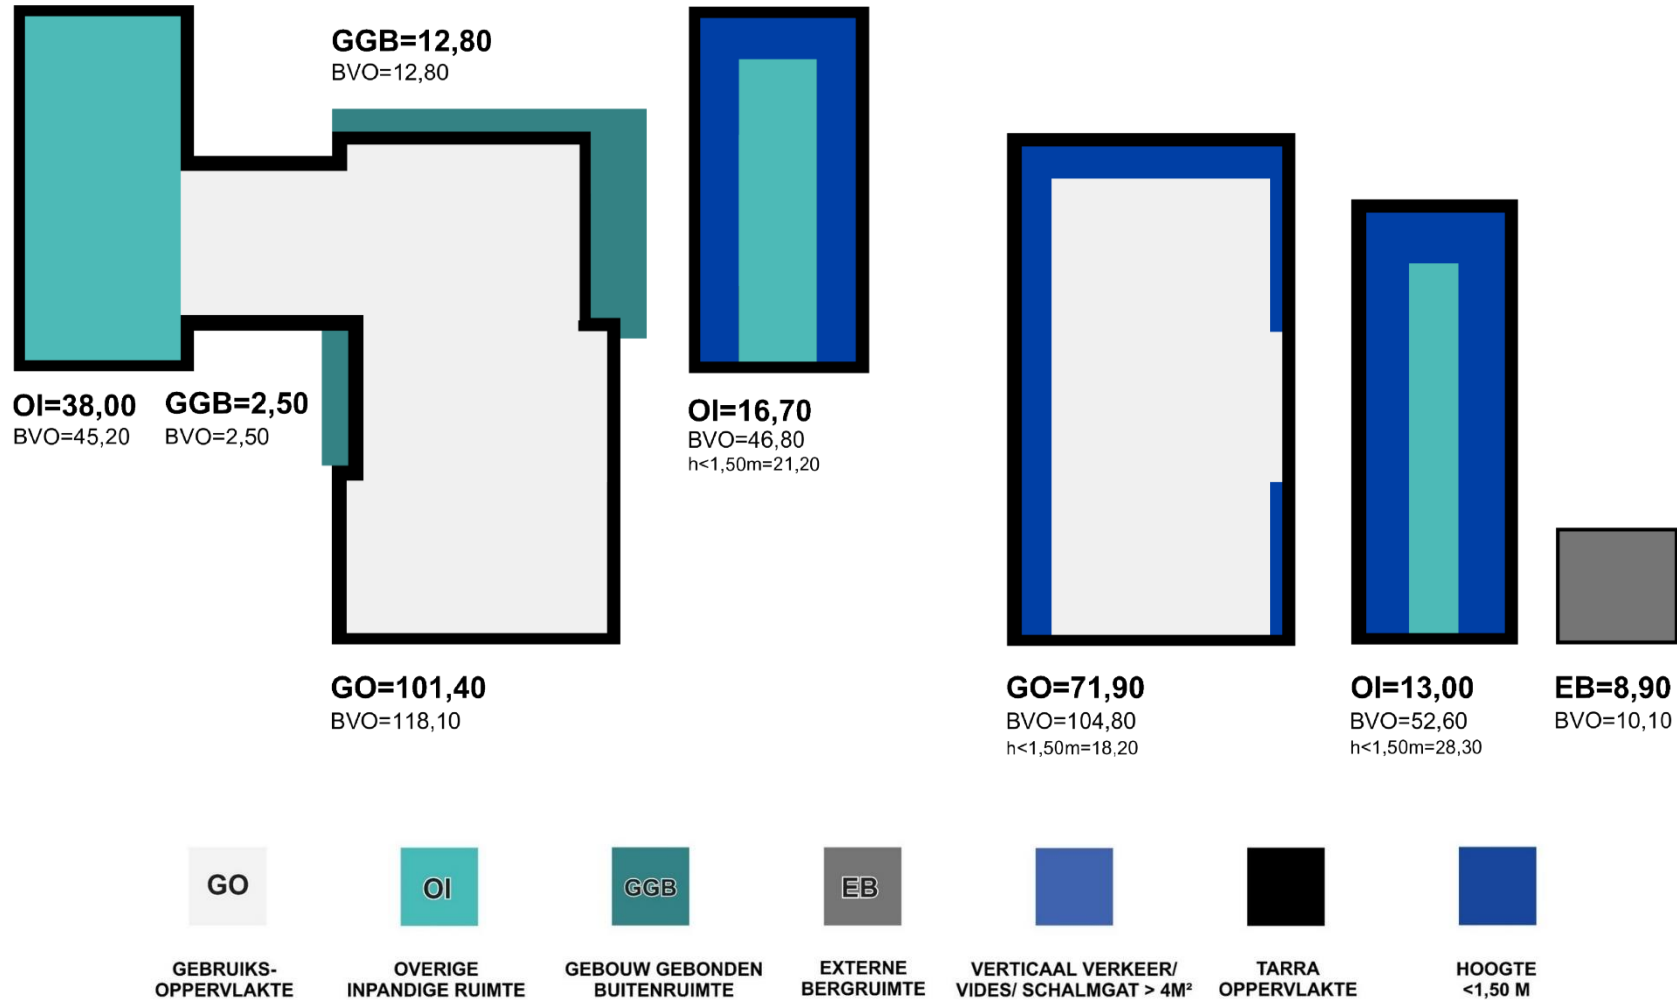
GGB=12,80
BVO=12,80

OI=38,00
BVO=45,20

GGB=2,50
BVO=2,50

OI=16,70
BVO=46,80
h<1,50m=21,20

GO=101,40
BVO=118,10

GO=71,90
BVO=104,80
h<1,50m=18,20

OI=13,00
BVO=52,60
h<1,50m=28,30

EB=8,90
BVO=10,10

GO
GEBRUIKS-OPPERVLAKTE

OI
OVERIGE INPANDIGE RUIMTE

GGB
GEBOUW GEBONDEN BUITENRUIMTE

EB
EXTERNE BERGRUIMTE

VERTICAAL VERKEER/ VIDES/ SCHALMGAT > 4M²

TARRA OPPERVLAKTE

HOOGTE <1,50 M